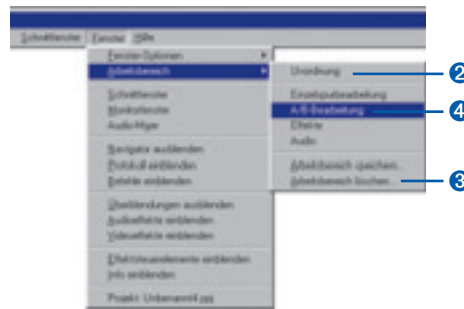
Schnittfenster Fenster Hilfe
Fenster-Optionen
Arbeitsbereich
Schnittfenster
Monitorfenster
Audio-Mixer
Navigator ausblenden
Protokoll einblenden
Befehle einblenden
Überblendungen ausblenden
Audioeffekte einblenden
Videoeffekte einblenden
Effektsteuerelemente einblenden
Info einblenden
Projekt: Unbenannt4.ppj
Anordnung
Einzelspurbearbeitung
A/B-Bearbeitung
Effekte
Audio
Arbeitsbereich speichern...
Arbeitsbereich löschen...
2
4
3